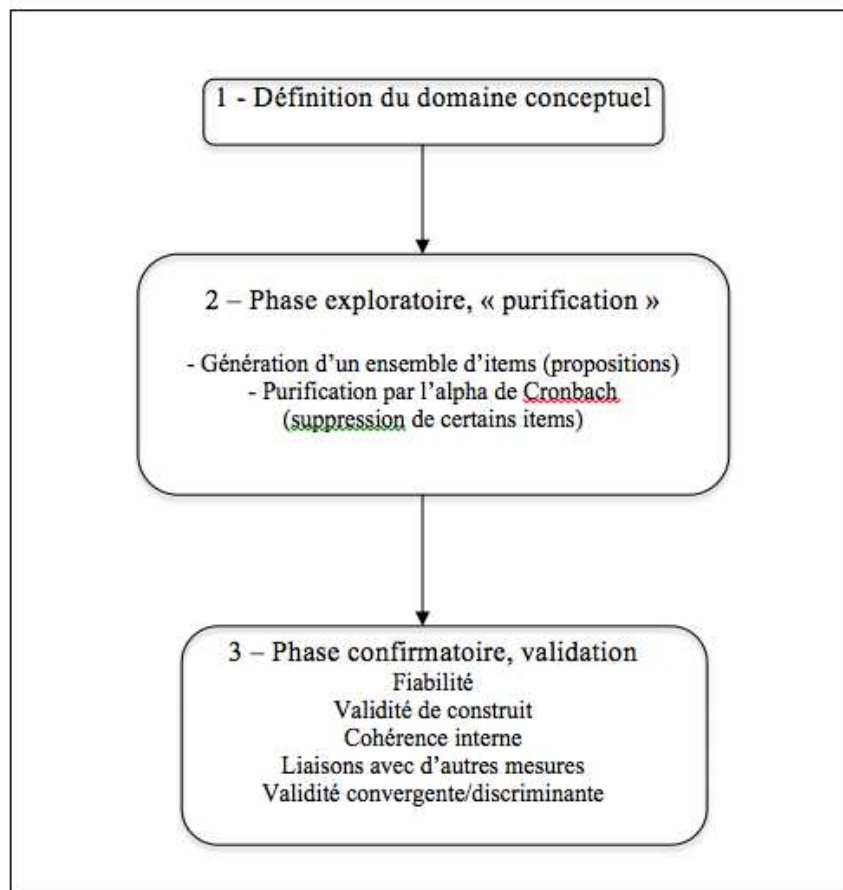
1 - Définition du domaine conceptuel

2 – Phase exploratoire, « purification »

- Génération d'un ensemble d'items (propositions)
- Purification par l'alpha de Cronbach
(suppression de certains items)

3 – Phase confirmatoire, validation
Fiabilité
Validité de construit
Cohérence interne
Liaisons avec d'autres mesures
Validité convergente/discriminante